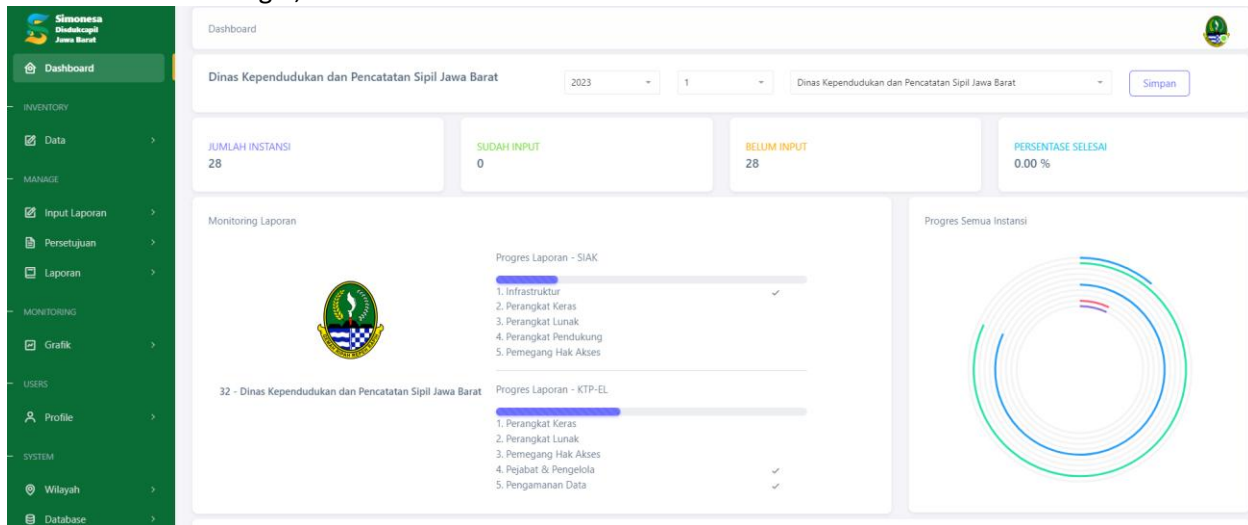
Simonesa
Disdukcapil
Jawa Barat

Dashboard

INVENTORY

Data

MANAGE

Input Laporan

Persetujuan

Laporan

MONITORING

Grafik

USERS

Profile

SYSTEM

Wilayah

Database

Dashboard

Dinas Kependudukan dan Pencatatan Sipil Jawa Barat

2023

1

Dinas Kependudukan dan Pencatatan Sipil Jawa Barat

Simpan

JUMLAH INSTANSI
28

SUDAH INPUT
0

BELUM INPUT
28

PERSENTASE SELESAI
0.00 %

Monitoring Laporan

32 - Dinas Kependudukan dan Pencatatan Sipil Jawa Barat

Progres Laporan - SIAK

1. Infrastruktur ✓
2. Perangkat Keras
3. Perangkat Lunak
4. Perangkat Pendukung
5. Pemegang Hak Akses

Progres Laporan - KTP-EL

1. Perangkat Keras
2. Perangkat Lunak
3. Pemegang Hak Akses
4. Pejabat & Pengelola ✓
5. Pengamanan Data ✓

Progres Semua Instansi